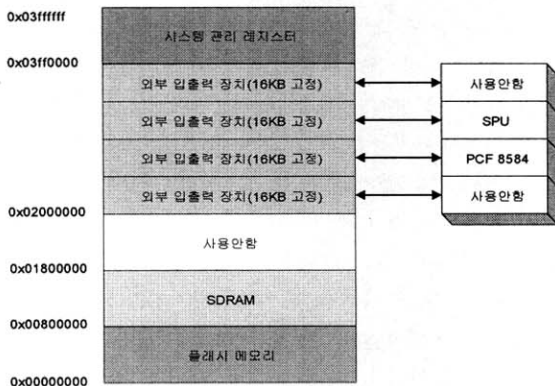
0x03ffffff

시스템 관리 레지스터

0x03ff0000

외부 입출력 장치(16KB 고정)

외부 입출력 장치(16KB 고정)

외부 입출력 장치(16KB 고정)

외부 입출력 장치(16KB 고정)

사용안함

SPU

PCF 8584

사용안함

0x02000000

사용안함

0x01800000

SDRAM

0x00800000

플래시 메모리

0x00000000